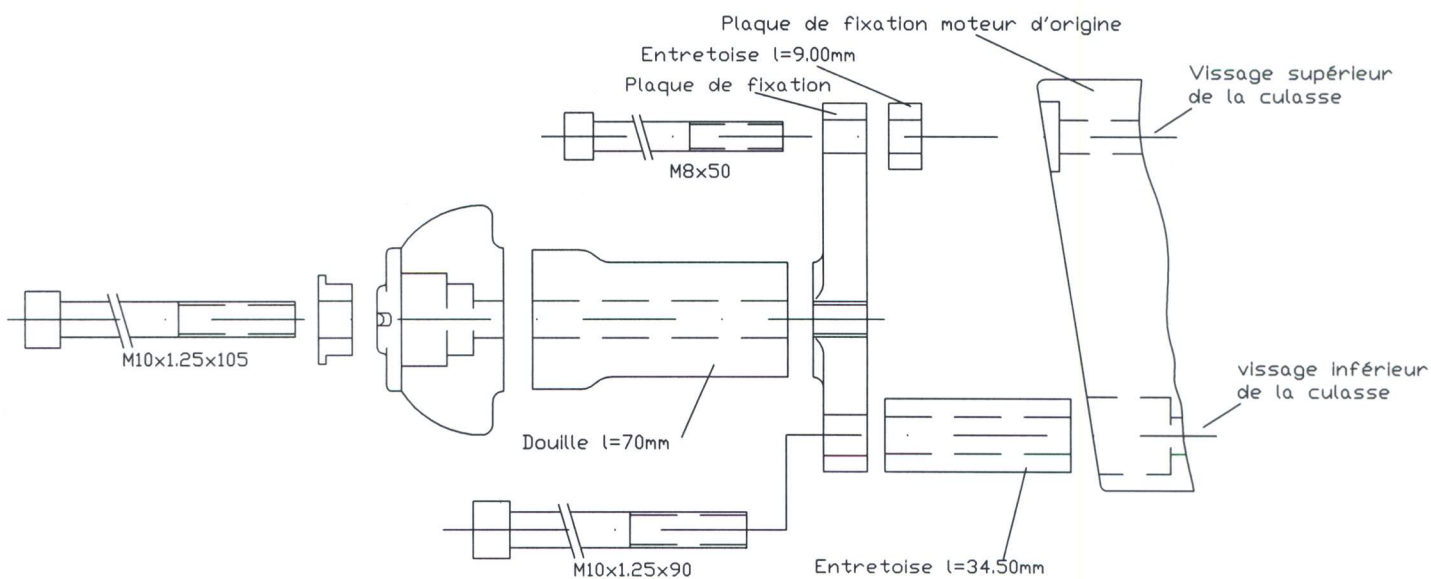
Plaque de fixation moteur d'origine

Entretoise l=9.00mm

Plaque de fixation

Vissage supérieur de la culasse

M8x50

M10x1.25x105

vissage inférieur de la culasse

Douille l=70mm

M10x1.25x90

Entretoise l=34.50mm